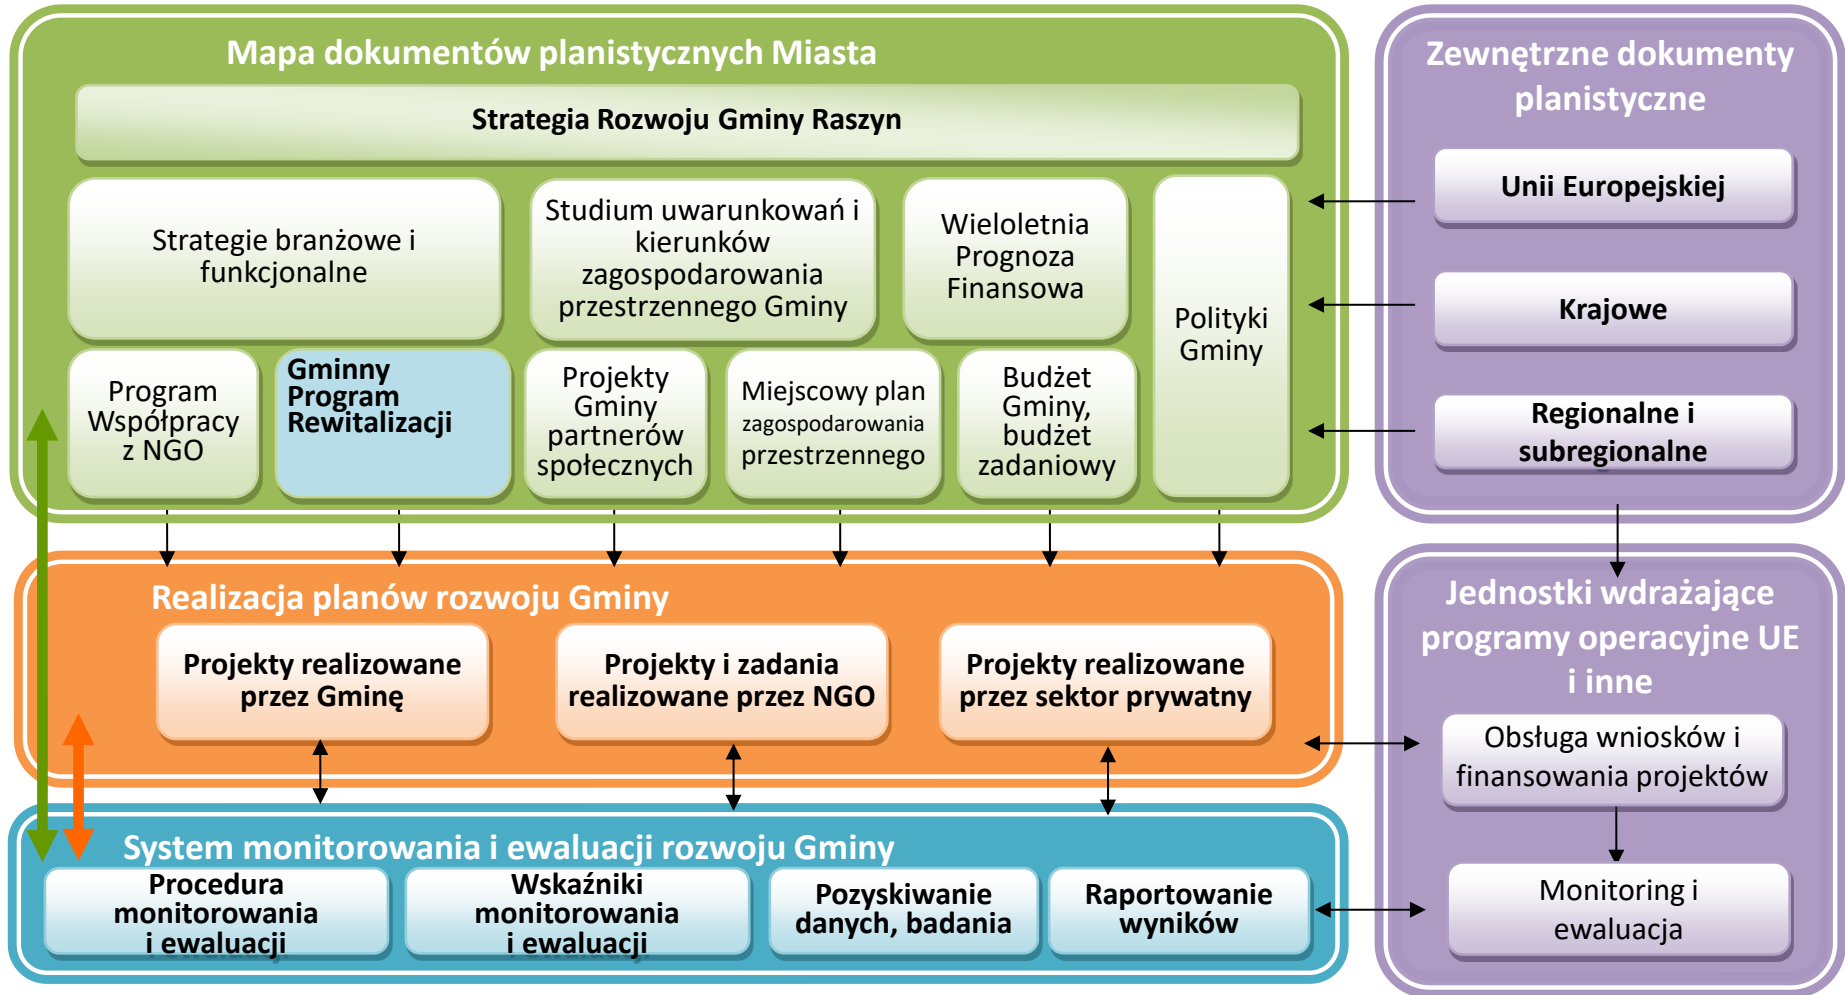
Mapa dokumentów planistycznych Miasta

Strategia Rozwoju Gminy Raszyn

Strategie branżowe i funkcjonalne

Studium uwarunkowań i kierunków zagospodarowania przestrzennego Gminy

Wieloletnia Prognoza Finansowa

Polityki Gminy

Program Współpracy z NGO

Gminny Program Rewitalizacji

Projekty Gminy partnerów społecznych

Miejscowy plan zagospodarowania przestrzennego

Budżet Gminy, budżet zadaniowy

Zewnętrzne dokumenty planistyczne

Unii Europejskiej

Krajowe

Regionalne i subregionalne

Realizacja planów rozwoju Gminy

Projekty realizowane przez Gminę

Projekty i zadania realizowane przez NGO

Projekty realizowane przez sektor prywatny

Jednostki wdrażające programy operacyjne UE i inne

Obsługa wniosków i finansowania projektów

Monitoring i ewaluacja

System monitorowania i ewaluacji rozwoju Gminy

Procedura monitorowania i ewaluacji

Wskaźniki monitorowania i ewaluacji

Pozyskiwanie danych, badania

Raportowanie wyników